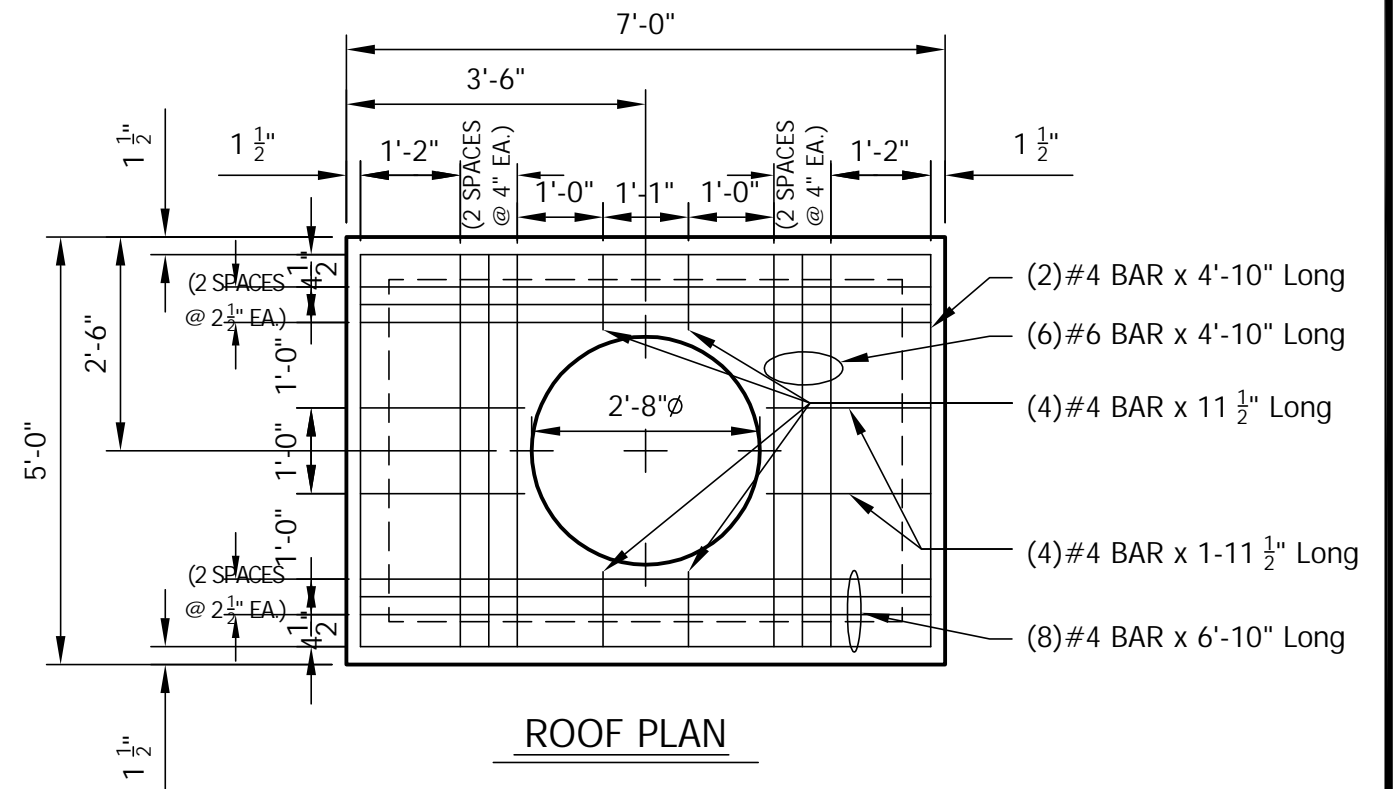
7'-0"

3'-6"

$1\frac{1}{2}$"

$1\frac{1}{2}$"

1'-2"

(2 SPACES @ 4" EA.)

1'-0"

1'-1"

1'-0"

(2 SPACES @ 4" EA.)

1'-2"

$1\frac{1}{2}$"

$4\frac{1}{2}$"

(2 SPACES @ $2\frac{1}{2}$" EA.)

2'-6"

1'-0"

5'-0"

1'-0"

1'-0"

(2 SPACES @ $2\frac{1}{2}$" EA.)

$4\frac{1}{2}$"

$1\frac{1}{2}$"

2'-8"Ø

(2)#4 BAR x 4'-10" Long

(6)#6 BAR x 4'-10" Long

(4)#4 BAR x 11 $\frac{1}{2}$" Long

(4)#4 BAR x 1-11 $\frac{1}{2}$" Long

(8)#4 BAR x 6'-10" Long

ROOF PLAN